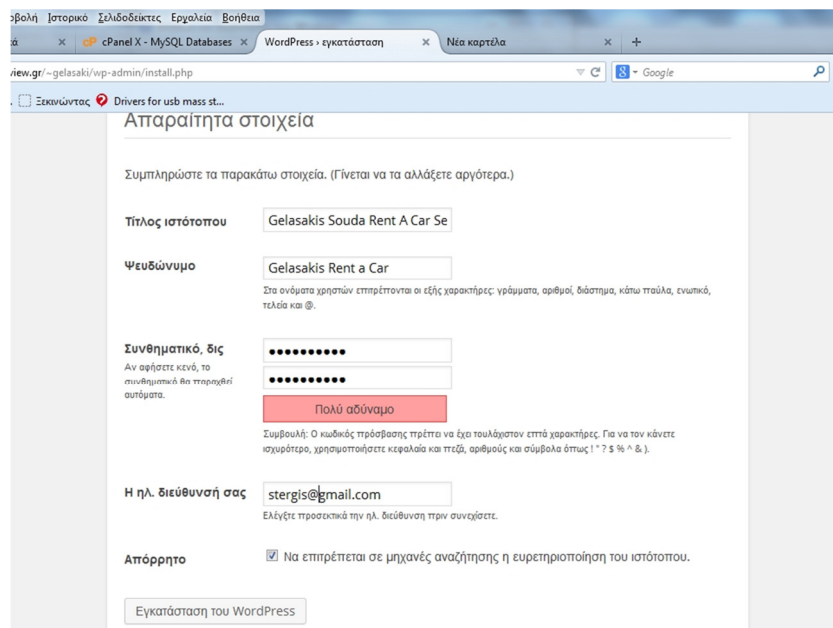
οβολή Ιστορικό Σελιδοδείκτες Εργαλεία Βοήθεια

ά × cP cPanel X - MySQL Databases × WordPress › εγκατάσταση × Νέα καρτέλα × +

view.gr/~gelasaki/wp-admin/install.php

Google

Ξεκινώντας Drivers for usb mass st...

Απαραίτητα στοιχεία

Συμπληρώστε τα παρακάτω στοιχεία. (Γίνεται να τα αλλάξετε αργότερα.)

Τίτλος ιστότοπου Gelasakis Souda Rent A Car Se

Ψευδώνυμο Gelasakis Rent a Car

Στα ονόματα χρηστών επιτρέπονται οι εξής χαρακτήρες: γράμματα, αριθμοί, διάστημα, κάτω παύλα, ενωτικό, τελεία και @.

Συνθηματικό, δις
Αν αφήσετε κενό, το συνθηματικό θα παραχθεί αυτόματα.

••••••••••
••••••••••

Πολύ αδύναμο

Συμβουλή: Ο κωδικός πρόσβασης πρέπει να έχει τουλάχιστον επτά χαρακτήρες. Για να τον κάνετε ισχυρότερο, χρησιμοποιήσετε κεφαλαία και πεζά, αριθμούς και σύμβολα όπως ! " ? $ % ^ & ).

Η ηλ. διεύθυνσή σας stergis@gmail.com

Ελέγξτε προσεκτικά την ηλ. διεύθυνση πριν συνεχίσετε.

Απόρρητο ☑ Να επιτρέπεται σε μηχανές αναζήτησης η ευρετηριοποίηση του ιστότοπου.

Εγκατάσταση του WordPress